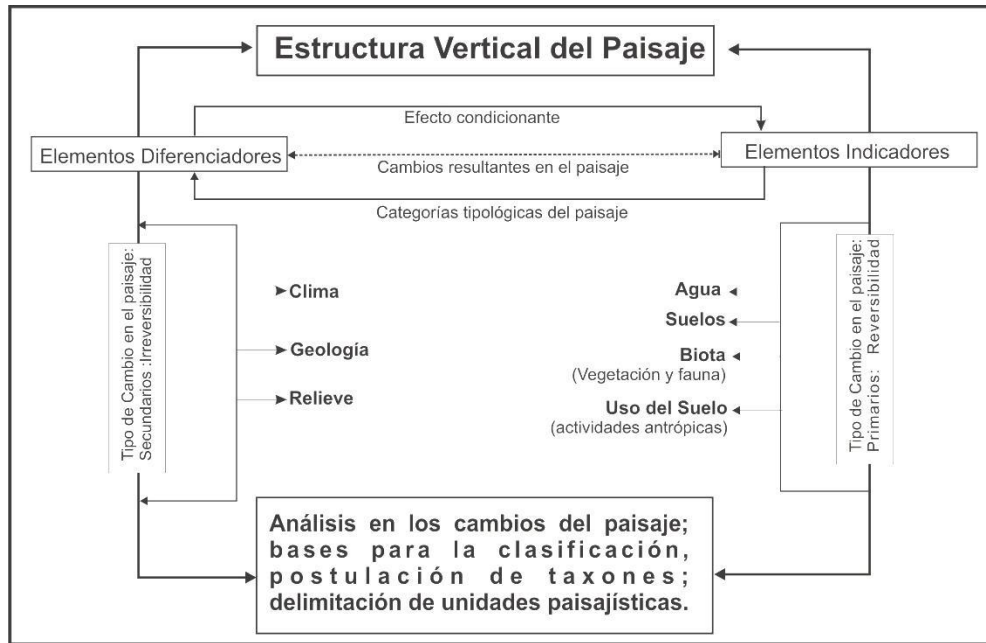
Estructura Vertical del Paisaje

Efecto condicionante

Elementos Diferenciadores

Cambios resultantes en el paisaje

Elementos Indicadores

Categorías tipológicas del paisaje

Tipo de Cambio en el paisaje: Secundarios :Irreversibilidad

Clima

Geología

Relieve

Agua

Suelos

Biota
(Vegetación y fauna)

Uso del Suelo
(actividades antrópicas)

Tipo de Cambio en el paisaje: Primarios: Reversibilidad

Análisis en los cambios del paisaje; bases para la clasificación, postulación de taxones; delimitación de unidades paisajísticas.